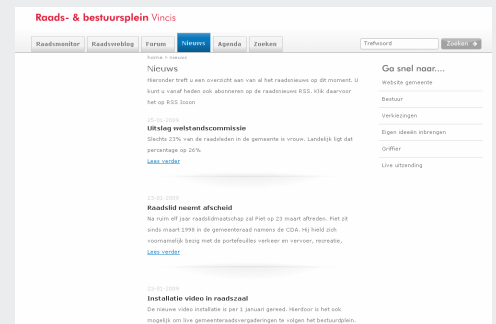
Raads- & bestuursplein Vincis

Raadsmonitor Raadsweblog Forum Nieuws Agenda Zoeken

Trefwoord Zoeken

home > nieuws

Nieuws

Hieronder treft u een overzicht aan van al het raadsnieuws op dit moment. U kunt u vanaf heden ook abonneren op de raadsnieuws RSS. Klik daarvoor het op RSS Icoon

25-01-2009

Uitslag welstandscommissie

Slechts 23% van de raadsleden in de gemeente is vrouw. Landelijk ligt dat percentage op 26%.

Lees verder

23-01-2009

Raadslid neemt afscheid

Na ruim elf jaar raadslidmaatschap zal Piet op 23 maart aftreden. Piet zit sinds maart 1998 in de gemeenteraad namens de CDA. Hij hield zich voornamelijk bezig met de portefeuilles verkeer en vervoer, recreatie,

Lees verder

23-01-2009

Installatie video in raadszaal

De nieuwe video installatie is per 1 januari gereed. Hierdoor is het ook mogelijk om live gemeenteraadsvergaderingen te volgen het bestuurplein.

Ga snel naar....

Website gemeente

Bestuur

Verkiezingen

Eigen ideeën inbrengen

Griffier

Live uitzending